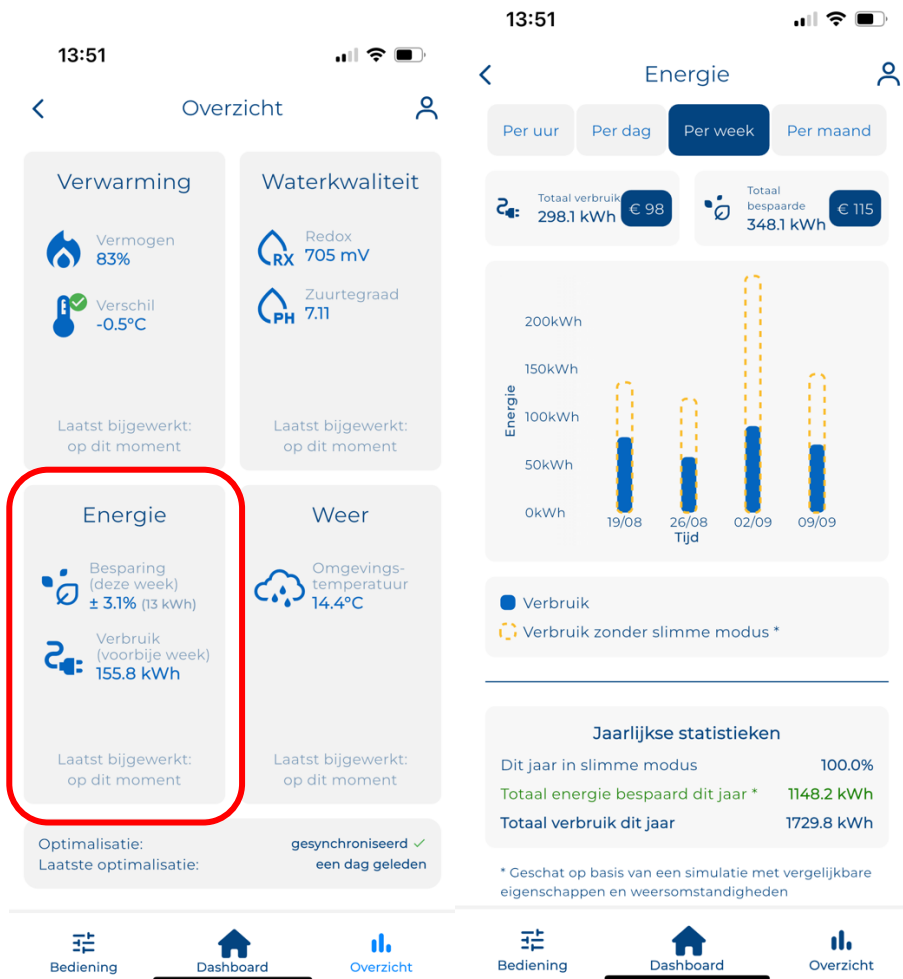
13:51

Overzicht

Verwarming

Vermogen
83%

Verschil
-0.5°C

Laatst bijgewerkt:
op dit moment

Waterkwaliteit

RX
Redox
705 mV

PH
Zuurtegraad
7.11

Laatst bijgewerkt:
op dit moment

Energie

Besparing (deze week)
± 3.1% (13 kWh)

Verbruik (voorbije week)
155.8 kWh

Laatst bijgewerkt:
op dit moment

Weer

Omgevings-temperatuur
14.4°C

Laatst bijgewerkt:
op dit moment

Optimalisatie: gesynchroniseerd ✓
Laatste optimalisatie: een dag geleden

Bediening Dashboard Overzicht

13:51

Energie

Per uur | Per dag | Per week | Per maand

Totaal verbruik
298.1 kWh
€ 98

Totaal bespaarde
348.1 kWh
€ 115

200kWh
150kWh
100kWh
50kWh
0kWh
Energie
19/08 26/08 02/09 09/09
Tijd

Verbruik
Verbruik zonder slimme modus *

Jaarlijkse statistieken

| Dit jaar in slimme modus | 100.0% |
|---|---|
| Totaal energie bespaard dit jaar * | 1148.2 kWh |
| Totaal verbruik dit jaar | 1729.8 kWh |

* Geschat op basis van een simulatie met vergelijkbare eigenschappen en weersomstandigheden

Bediening Dashboard Overzicht